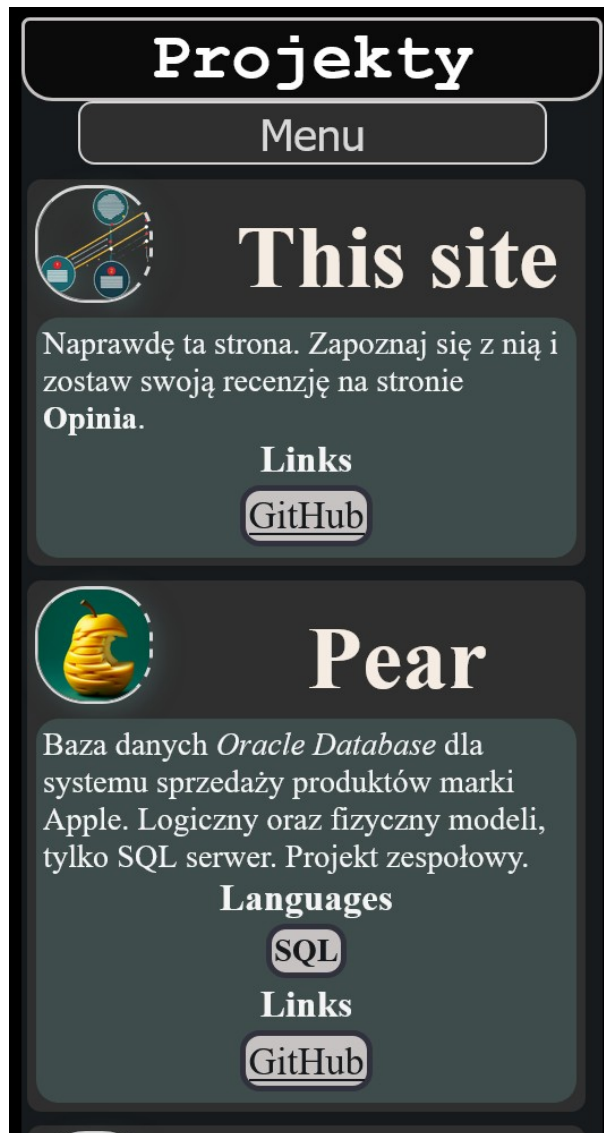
Projekty

Menu

This site

Naprawdę ta strona. Zapoznaj się z nią i zostaw swoją recenzję na stronie **Opinia**.

Links

GitHub

Pear

Baza danych *Oracle Database* dla systemu sprzedaży produktów marki Apple. Logiczny oraz fizyczny modeli, tylko SQL serwer. Projekt zespołowy.

Languages

SQL

Links

GitHub